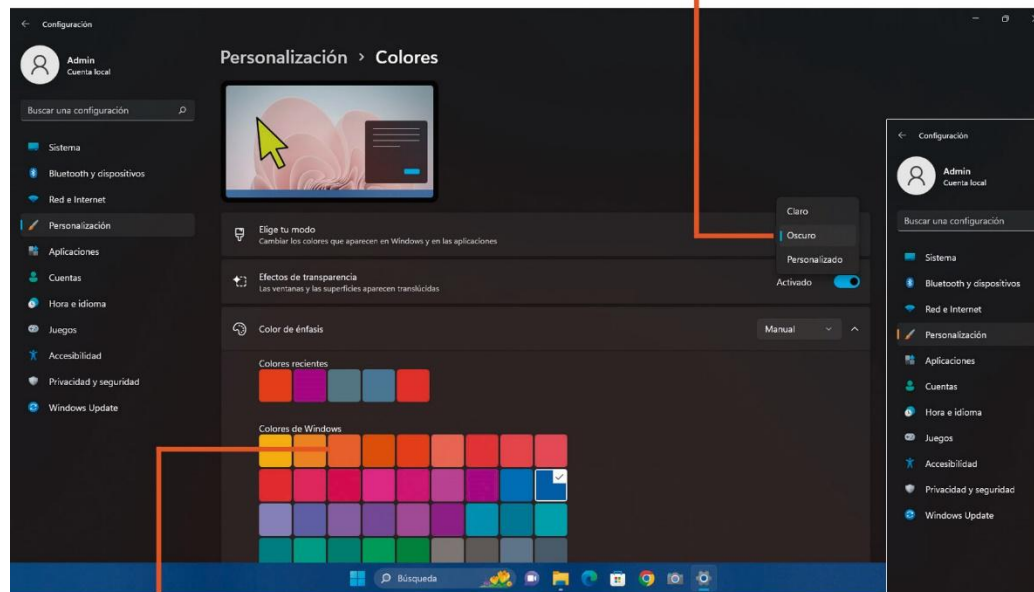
← Configuración

Admin
Cuenta local

Buscar una configuración

Sistema
Bluetooth y dispositivos
Red e Internet
Personalización
Aplicaciones
Cuentas
Hora e idioma
Juegos
Accesibilidad
Privacidad y seguridad
Windows Update

Personalización › Colores

Elige tu modo
Cambiar los colores que aparecen en Windows y en las aplicaciones

Claro
Oscuro
Personalizado

Efectos de transparencia
Las ventanas y las superficies aparecen translúcidas

Activado

Color de énfasis

Manual

Colores recientes

Colores de Windows

Búsqueda

← Configuración

Admin
Cuenta local

Buscar una configuración

Sistema
Bluetooth y dispositivos
Red e Internet
Personalización
Aplicaciones
Cuentas
Hora e idioma
Juegos
Accesibilidad
Privacidad y seguridad
Windows Update